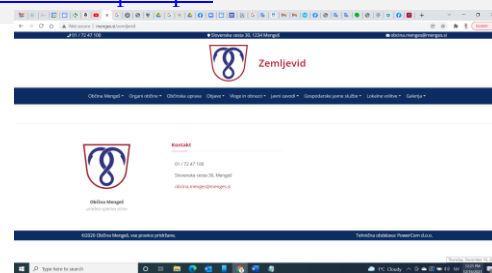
Ni varno | mengeš.si/zemljevid

01 / 72 47 100

Slovenska cesta 30, 1234 Mengeš

obcina.menges@menges.si

Zemljevid

Občina Mengeš Organi občine Občinska uprava Objave Vloge in obrazci Javni zavodi Gospodarske javne službe Lokalne volitve Galerija

Občina Mengeš

Kontakt

01 / 72 47 100

Slovenska cesta 30, Mengeš

obcina.menges@menges.si

©2020 Občina Mengeš, vse pravice pridržane.

Tehnična izdelava: PowerCom d.o.o.

Type here to search

PC Cloudy